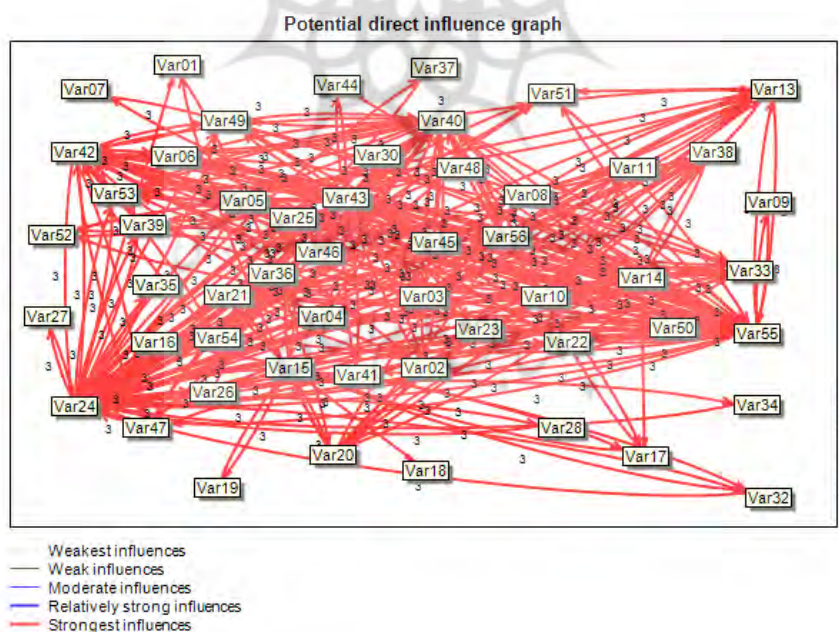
Potential direct influence graph

Var01
Var07
Var44
Var37
Var51
Var13
Var49
Var40
Var42
Var06
Var30
Var48
Var11
Var38
Var53
Var05
Var43
Var08
Var09
Var52
Var39
Var25
Var56
Var45
Var46
Var36
Var33
Var14
Var35
Var21
Var03
Var10
Var27
Var04
Var50
Var55
Var54
Var23
Var16
Var22
Var15
Var41
Var02
Var26
Var24
Var34
Var47
Var28
Var20
Var17
Var18
Var19
Var32

3 3 3 3 3 3 3 3 3 3 3 3 3 3 3 3 3 3 3 3 3 3 3 3 3 3 3 3 3 3

Weakest influences
Weak influences
Moderate influences
Relatively strong influences
Strongest influences